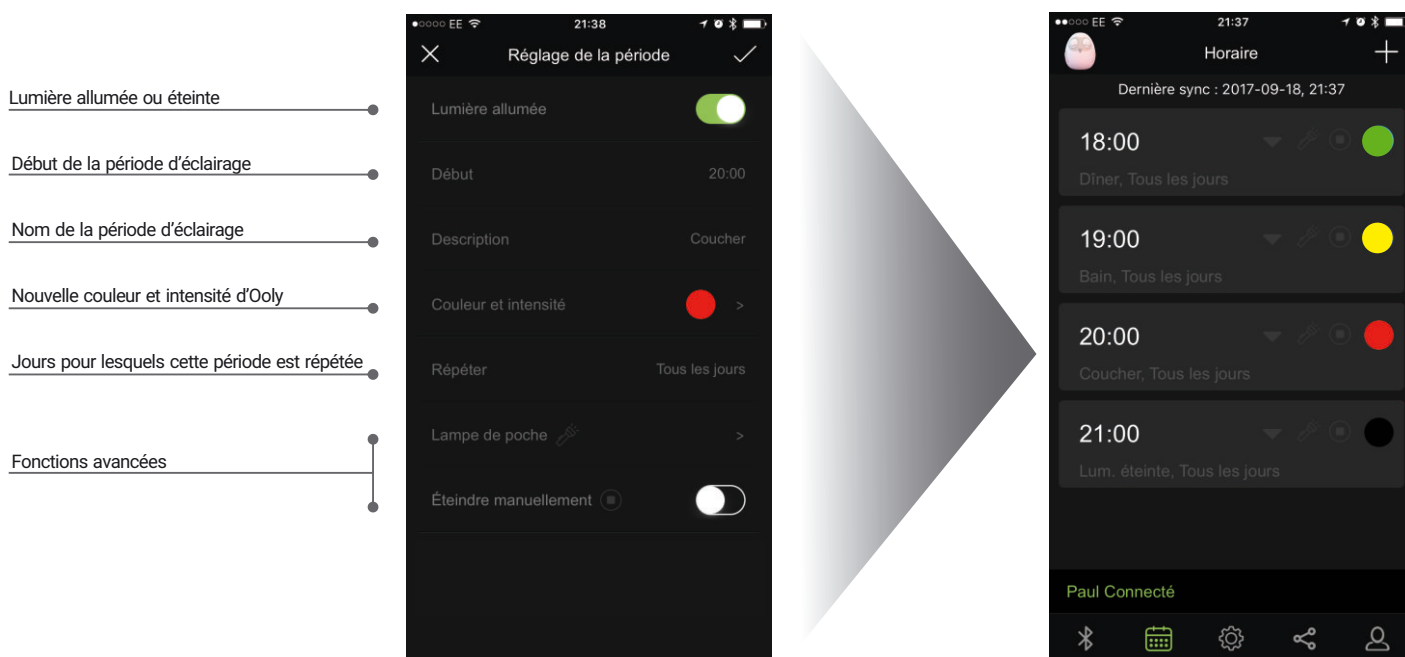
Lumière allumée ou éteinte

Début de la période d'éclairage

Nom de la période d'éclairage

Nouvelle couleur et intensité d'Ooly

Jours pour lesquels cette période est répétée

Fonctions avancées

●○○○○ EE 21:38

Réglage de la période

Lumière allumée

Début 20:00

Description Coucher

Couleur et intensité >

Répéter Tous les jours

Lampe de poche >

Éteindre manuellement

●●○○○ EE 21:37

Horaire

Dernière sync : 2017-09-18, 21:37

18:00
Dîner, Tous les jours

19:00
Bain, Tous les jours

20:00
Coucher, Tous les jours

21:00
Lum. éteinte, Tous les jours

Paul Connecté